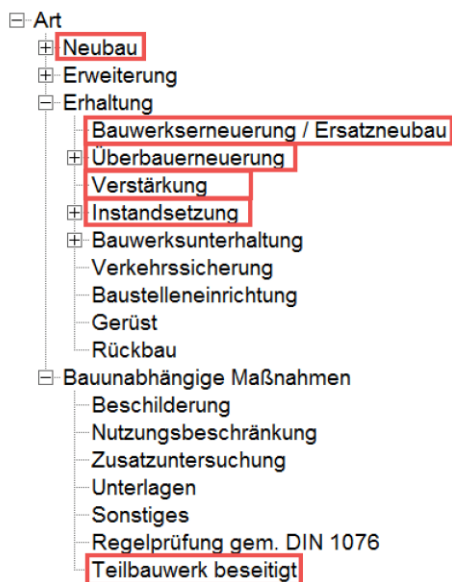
Art
Neubau
Erweiterung
Erhaltung
Bauwerkserneuerung / Ersatzneubau
Überbauerneuerung
Verstärkung
Instandsetzung
Bauwerksunterhaltung
Verkehrssicherung
Baustelleneinrichtung
Gerüst
Rückbau
Bauunabhängige Maßnahmen
Beschilderung
Nutzungsbeschränkung
Zusatzuntersuchung
Unterlagen
Sonstiges
Regelprüfung gem. DIN 1076
Teilbauwerk beseitigt